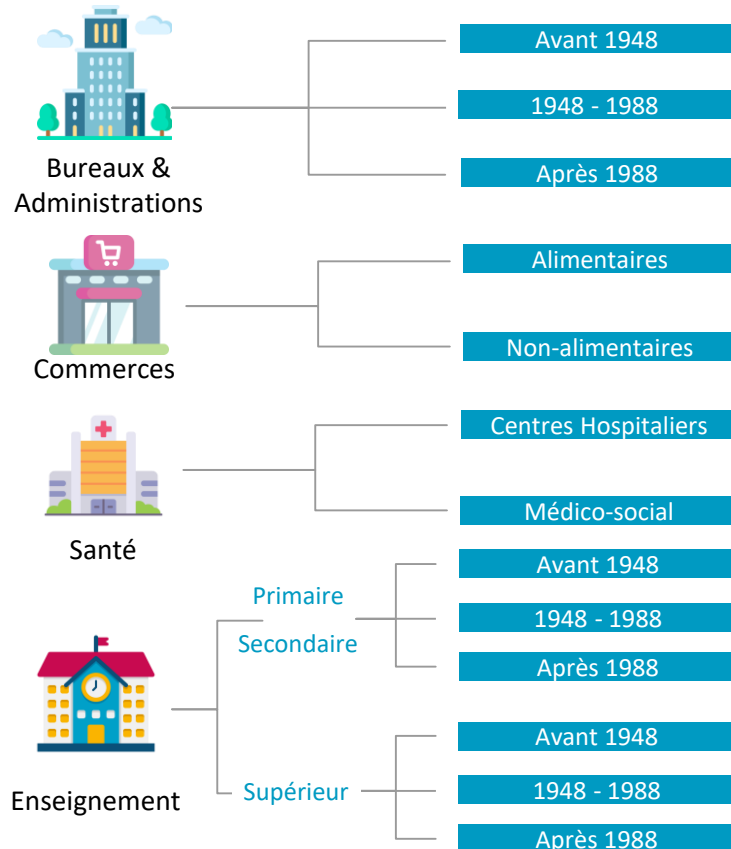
Bureaux & Administrations

Avant 1948

1948 - 1988

Après 1988

Commerces

Alimentaires

Non-alimentaires

Santé

Centres Hospitaliers

Médico-social

Enseignement

Primaire

Secondaire

Avant 1948

1948 - 1988

Après 1988

Supérieur

Avant 1948

1948 - 1988

Après 1988